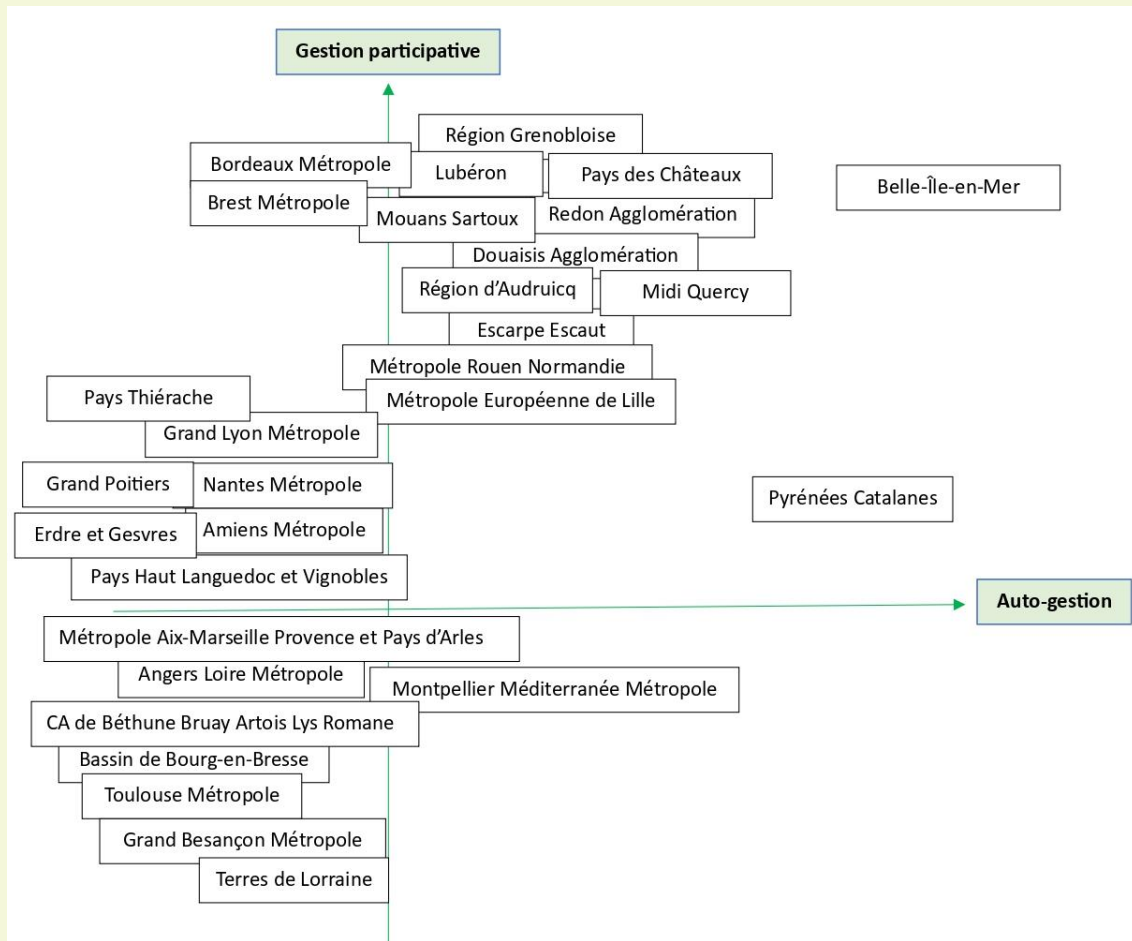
Gestion participative

Région Grenobloise

Bordeaux Métropole

Lubéron

Pays des Châteaux

Belle-Île-en-Mer

Brest Métropole

Mouans Sartoux

Redon Agglomération

Douaisis Agglomération

Région d'Audruicq

Midi Quercy

Escarpe Escaut

Métropole Rouen Normandie

Pays Thiérache

Métropole Européenne de Lille

Grand Lyon Métropole

Grand Poitiers

Nantes Métropole

Pyrénées Catalanes

Erdre et Gesvres

Amiens Métropole

Pays Haut Languedoc et Vignobles

Auto-gestion

Métropole Aix-Marseille Provence et Pays d'Arles

Angers Loire Métropole

Montpellier Méditerranée Métropole

CA de Béthune Bruay Artois Lys Romane

Bassin de Bourg-en-Bresse

Toulouse Métropole

Grand Besançon Métropole

Terres de Lorraine